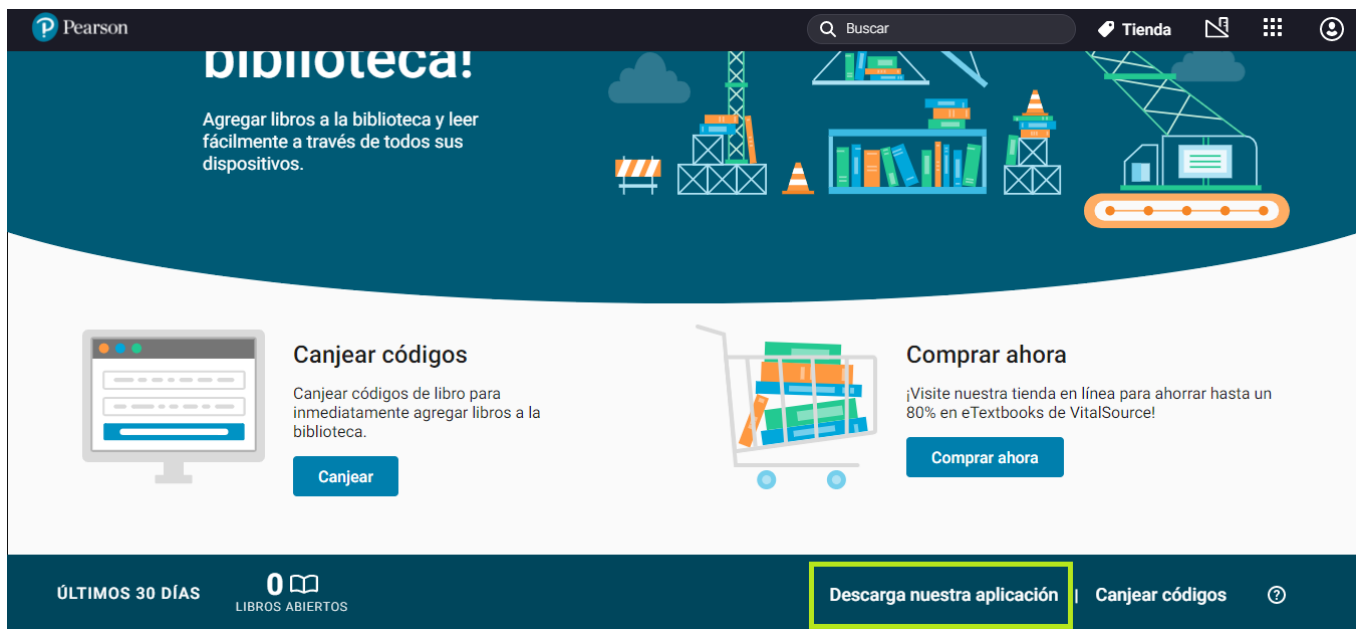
Pearson
Buscar
Tienda

biblioteca!

Agregar libros a la biblioteca y leer fácilmente a través de todos sus dispositivos.

Canjear códigos

Canjear códigos de libro para inmediatamente agregar libros a la biblioteca.

Canjear

Comprar ahora

¡Visite nuestra tienda en línea para ahorrar hasta un 80% en eTextbooks de VitalSource!

Comprar ahora

ÚLTIMOS 30 DÍAS
0
LIBROS ABIERTOS
Descarga nuestra aplicación | Canjear códigos